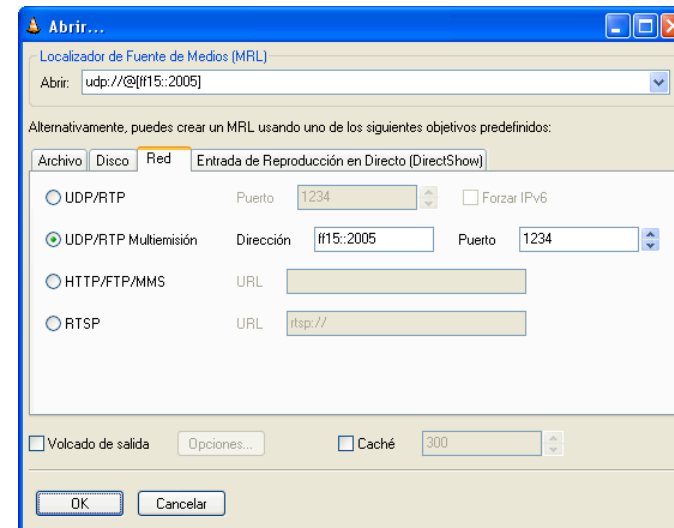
Abrir...

Localizador de Fuente de Medios (MRL)

Abrir: udp://@[ff15::2005]

Alternativamente, puedes crear un MRL usando uno de los siguientes objetivos predefinidos:

Archivo | Disco | Red | Entrada de Reproducción en Directo (DirectShow)

UDP/RTP Puerto 1234 Forzar IPv6

UDP/RTP Multiemisión Dirección ff15::2005 Puerto 1234

HTTP/FTP/MMS URL

RTSP URL rtsp://

Volcado de salida Opciones... Caché 300

OK Cancelar